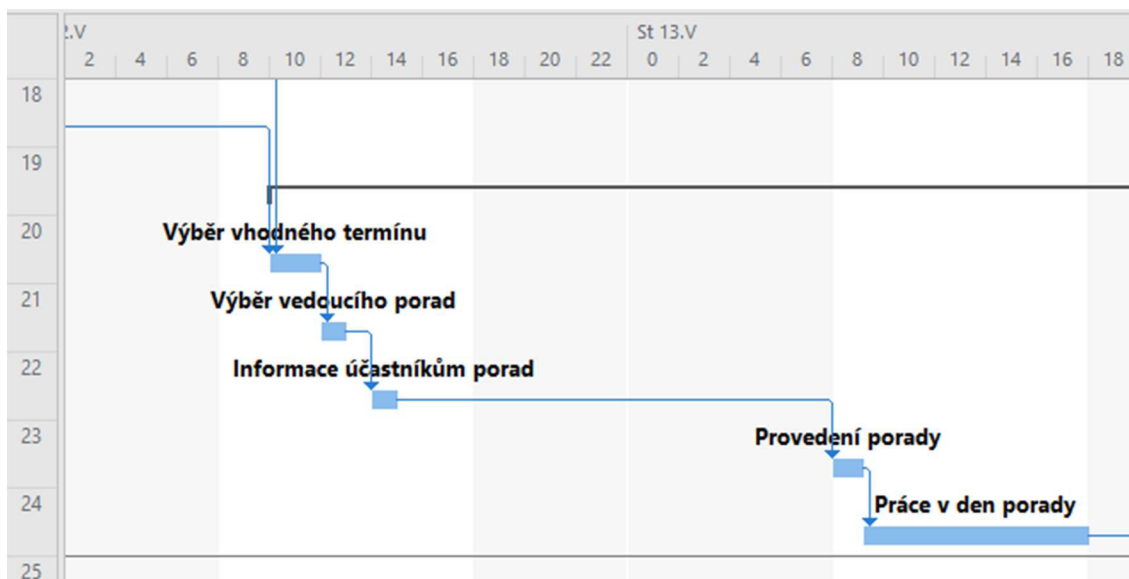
2.V

2 4 6 8 10 12 14 16 18 20 22

St 13.V

0 2 4 6 8 10 12 14 16 18

18
19
20
21
22
23
24
25

Výběr vhodného termínu

Výběr vedoucího porad

Informace účastníkům porad

Provedení porady

Práce v den porady